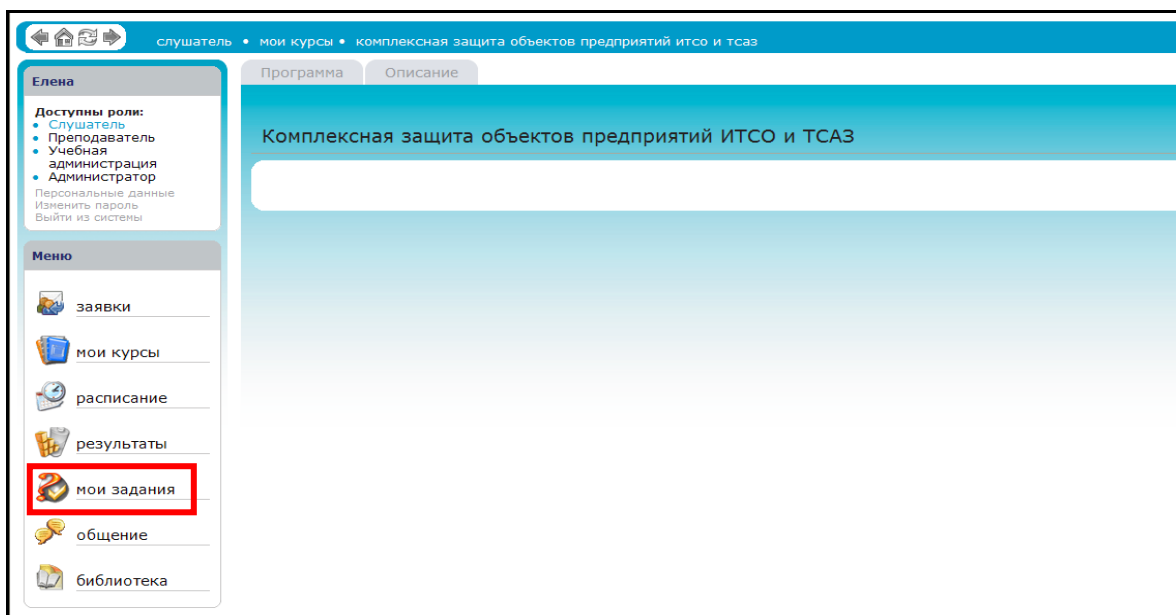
слушатель • мои курсы • комплексная защита объектов предприятий итсо и тсаз

Елена

Доступны роли:
• Слушатель
• Преподаватель
• Учебная администрация
• Администратор
Персональные данные
Изменить пароль
Выйти из системы

Меню

заявки
мои курсы
расписание
результаты
мои задания
общение
библиотека

Программа
Описание

Комплексная защита объектов предприятий ИТСО и ТСАЗ